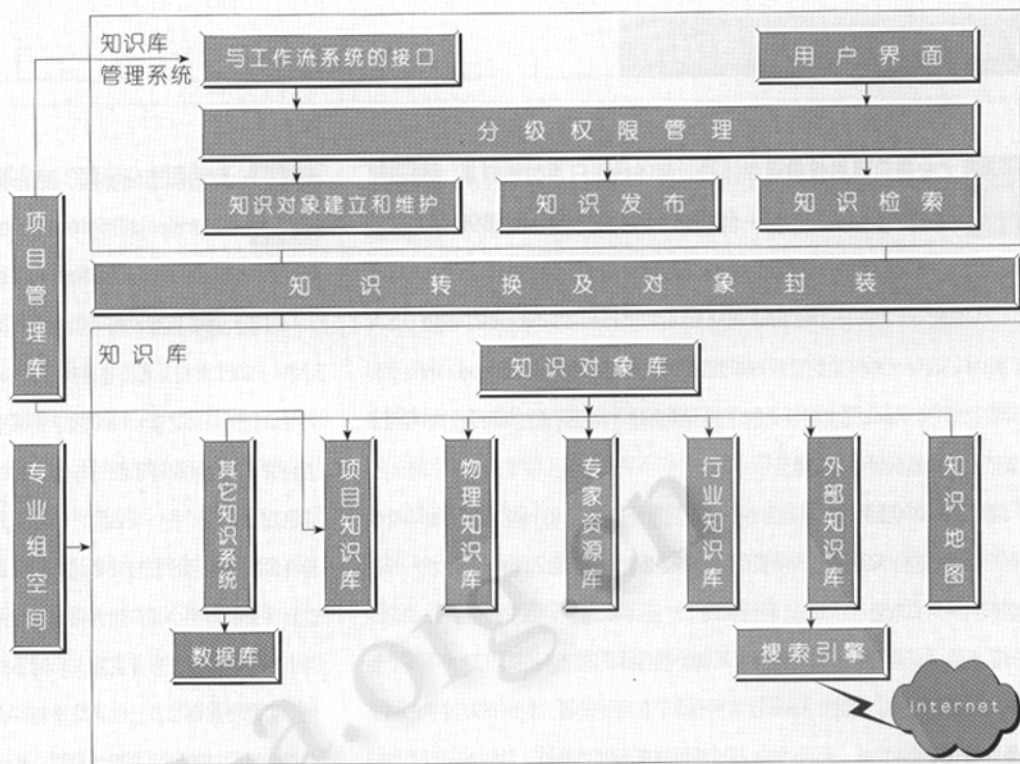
知识库管理系统

与工作流系统的接口

用户界面

分级权限管理

知识对象建立和维护

知识发布

知识检索

项目管理库

知识转换及对象封装

知识库

知识对象库

专业组空间

其它知识系统

项目知识库

物理知识库

专家资源库

行业知识库

外部知识库

知识地图

数据库

搜索引擎

internet

a.org.cn